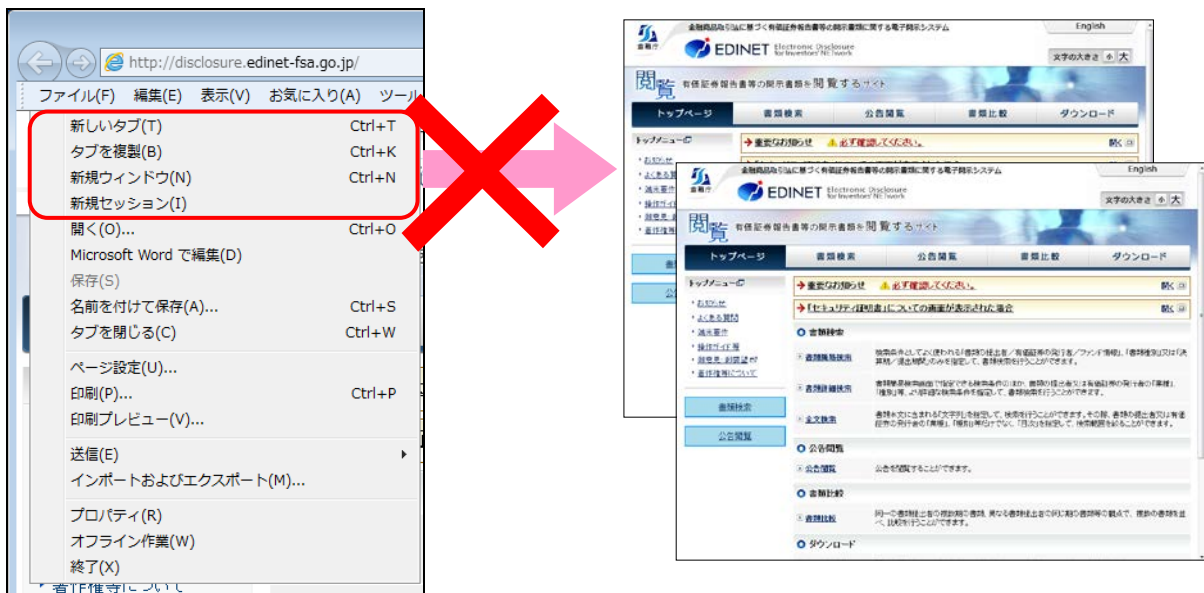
http://disclosure.edinet-fsa.go.jp/

ファイル(F) 編集(E) 表示(V) お気に入り(A) ツール

新しいタブ(T) Ctrl+T
タブを複製(B) Ctrl+K
新規ウィンドウ(N) Ctrl+N
新規セッション(I)
開く(O)... Ctrl+O
Microsoft Word で編集(D)
保存(S)
名前を付けて保存(A)... Ctrl+S
タブを閉じる(C) Ctrl+W
ページ設定(U)...
印刷(P)... Ctrl+P
印刷プレビュー(V)...
送信(E)
インポートおよびエクスポート(M)...
プロパティ(R)
オフライン作業(W)
終了(X)

金融商品取引法に基づく有価証券報告書等の開示書類に関する電子開示システム
English
金融庁
EDINET Electronic Disclosure for Investors' NETwork
文字の大きさ 小 大
閲覧 有価証券報告書等の開示書類を閲覧するサイト
トップページ 書類検索 公告閲覧 書類比較 ダウンロード
トップメニュー
重要なお知らせ 必ず確認してください。
「セキュリティ証明書」についての画面が表示された場合
お知らせ
よくある質問
動作環境
操作ガイド等
意見窓口
著作権等について
書類検索
書類簡易検索
書類詳細検索
全文検索
公告閲覧
公告閲覧 公告を閲覧することができます。
書類比較
書類比較
ダウンロード
書類検索
公告閲覧